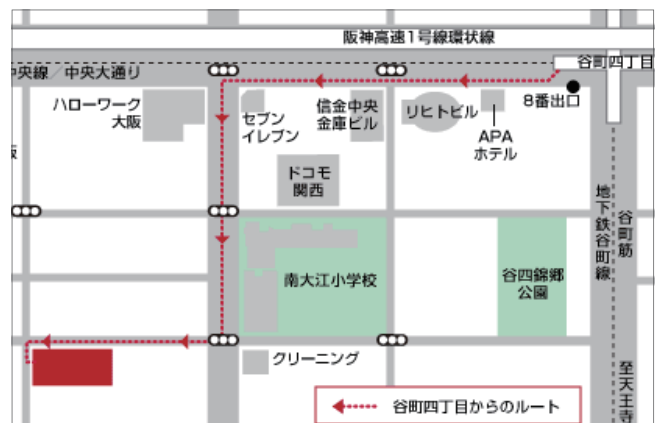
阪神高速1号線環状線

谷町四丁目

中央線　中央大通り

ハローワーク
大阪

セブン
イレブン

信金中央
金庫ビル

リヒトビル

8番出口

APA
ホテル

ドコモ
関西

地下鉄谷町線

谷町筋

南大江小学校

谷四錦郷
公園

クリーニング

至天王寺

谷町四丁目からのルート